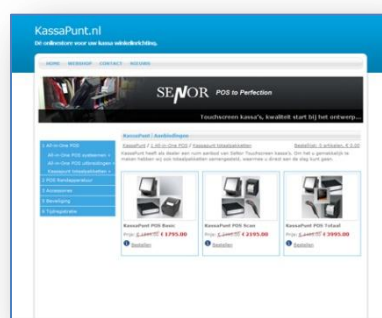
KassaPunt.nl
Dé webwinkel voor uw kassa winkelinrichting.

HOME WEBSHOP CONTACT RETOURS

SENOR POS to Perfection

Touchscreen kassa's, kwaliteit start bij het ontwerp...

1 All-in-One POS
All-in-One POS systemen
All-in-One POS uitbreidingen
Kassapunt totaalpakketten
2 POS Randapparatuur
3 Accessoires
4 Beveiliging
5 Tuingeraden

KassaPunt | Aanbiedingen

Kassapunt / All-in-One POS / Kassapunt totaalpakketten

Winkelmandje: 0 artikelen, € 0,00

KassaPunt heeft als dealer een ruim aanbod van Senor Touchscreen kassa's. Om het u gemakkelijk te maken hebben wij ook totaalpakketten samengesteld, waarmee u direct aan de slag kunt gaan.

KassaPunt POS Basic
Prijs: € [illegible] € 1795.00
Bestellen

KassaPunt POS Scan
Prijs: € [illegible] € 2195.00
Bestellen

KassaPunt POS Totaal
Prijs: € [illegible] € 2995.00
Bestellen